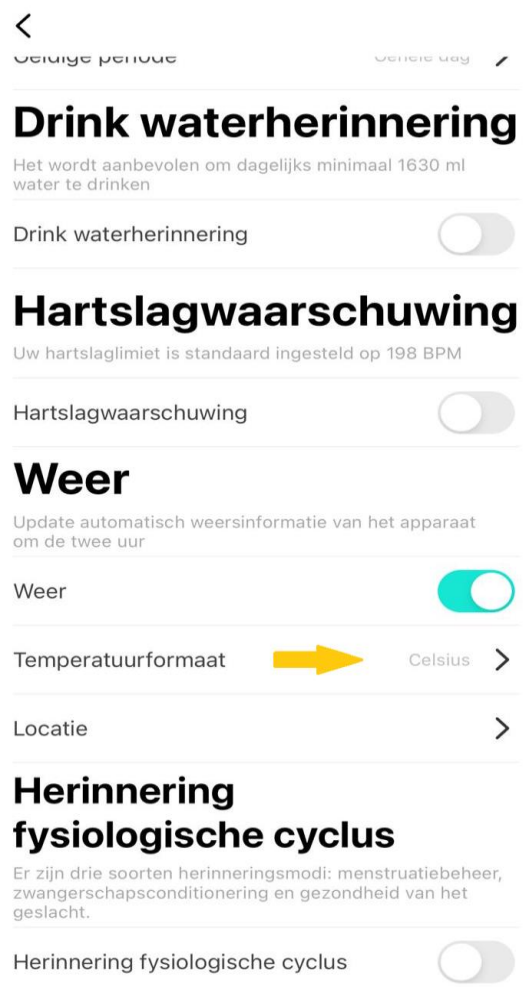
<

Geldige periode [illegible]

Drink waterherinnering

Het wordt aanbevolen om dagelijks minimaal 1630 ml water te drinken

Drink waterherinnering

Hartslagwaarschuwing

Uw hartslaglimiet is standaard ingesteld op 198 BPM

Hartslagwaarschuwing

Weer

Update automatisch weersinformatie van het apparaat om de twee uur

Weer

Temperatuurformaat Celsius >

Locatie >

Herinnering fysiologische cyclus

Er zijn drie soorten herinneringsmodi: menstruatiebeheer, zwangerschapsconditionering en gezondheid van het geslacht.

Herinnering fysiologische cyclus